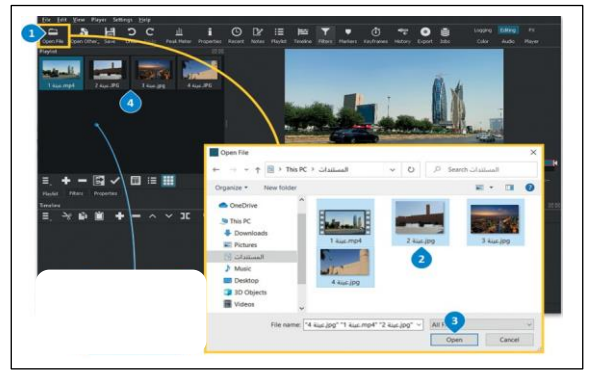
File Edit View Player Settings Help

1

Open File Open Other Save Undo Redo Peak Meter Properties Recent Notes Playlist Timeline Filters Markers Keyframes History Export Jobs

Logging Editing FX

Color Audio Player

Playlist

1 عينة.mp4 2 عينة.jpg 3 عينة.jpg 4 عينة.jpg

4

Playlist Filters Properties

Timeline

Open File

← → ↑ This PC > المستندات

Search المستندات

Organize New folder

OneDrive

This PC

Downloads

Pictures

المستندات

Music

Desktop

3D Objects

Videos

1 عينة.mp4

2 عينة.jpg

3 عينة.jpg

4 عينة.jpg

2

File name: "4 عينة.jpg" "1 عينة.mp4" "2 عينة.jpg"

All

3

Open

Cancel